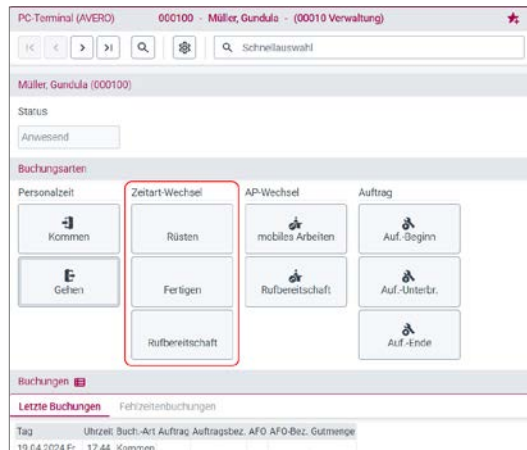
PC-Terminal (AVERO) 000100 - Müller, Gundula - (00010 Verwaltung)

Schnellauswahl

Müller, Gundula (000100)

Status

Anwesend

Buchungsarten

Personalzeit

Kommen

Gehen

Zeitart-Wechsel

Rüsten

Fertigen

Rufbereitschaft

AP-Wechsel

mobiles Arbeiten

Rufbereitschaft

Auftrag

Auf.-Beginn

Auf.-Unterbr.

Auf.-Ende

Buchungen

Letzte Buchungen Fehlzeitenbuchungen

| Tag | Uhrzeit | Buch.-Art | Auftrag | Auftragsbez. | AFO | AFO-Bez. | Gutmenge |
|---|---|---|---|---|---|---|---|
| 19.04.2024 Fr | 17:44 | Kommen | | | | | |